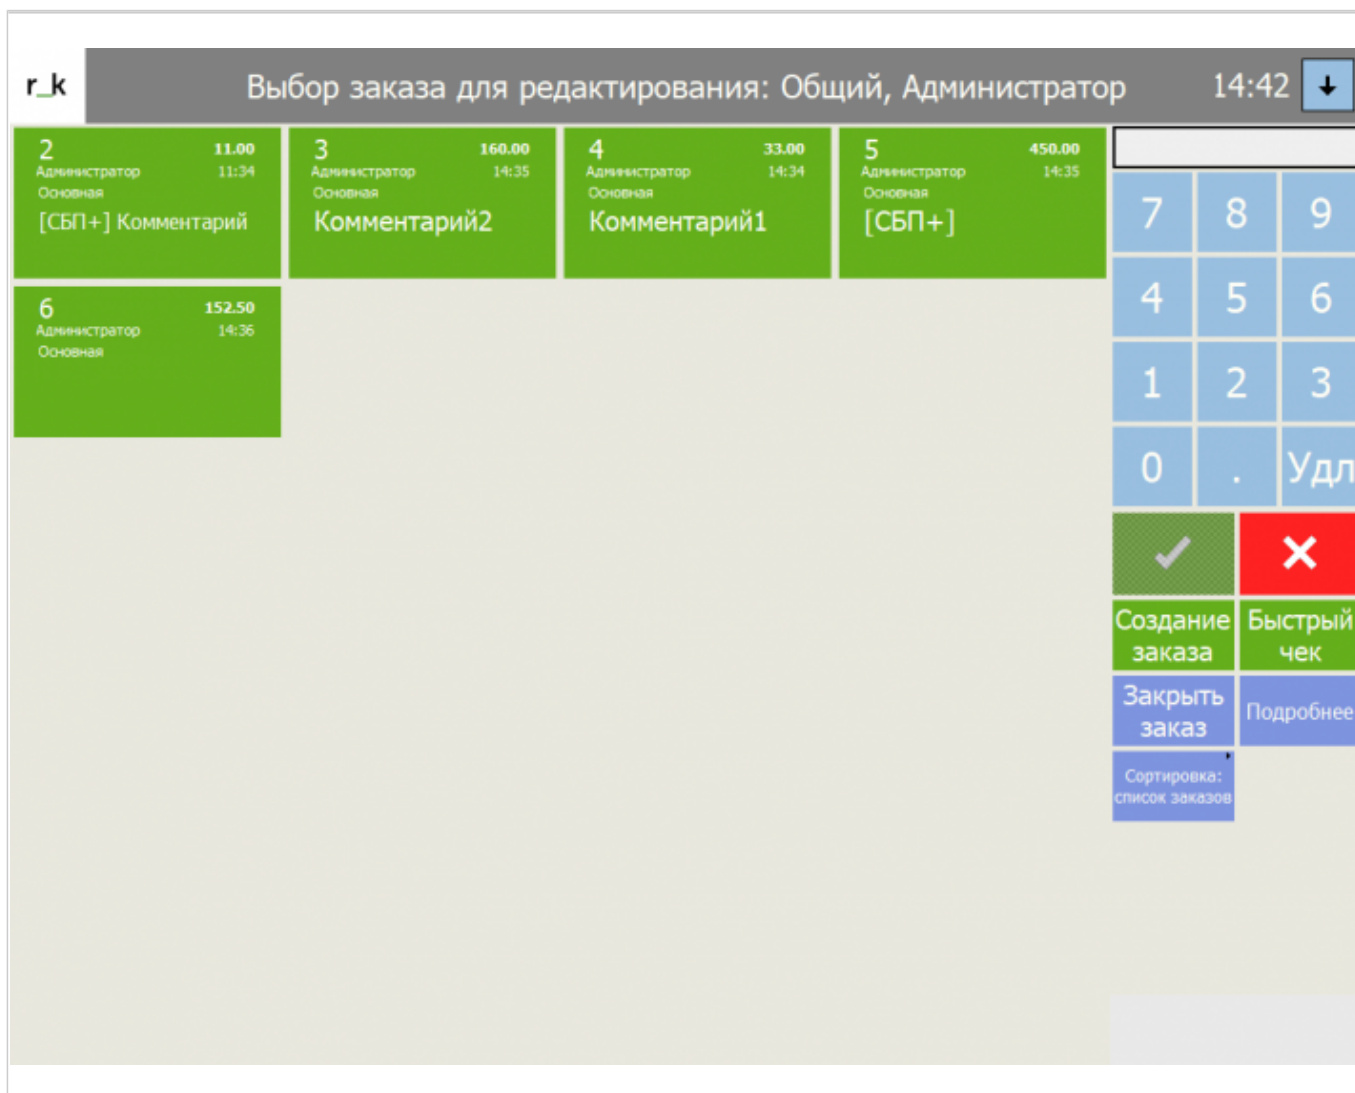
r_k

Выбор заказа для редактирования: Общий, Администратор

14:42

2
11.00
Администратор
11:34
Основная
[СБП+] Комментарий

3
160.00
Администратор
14:35
Основная
Комментарий2

4
33.00
Администратор
14:34
Основная
Комментарий1

5
450.00
Администратор
14:35
Основная
[СБП+]

6
152.50
Администратор
14:36
Основная

| 7 | 8 | 9 |
|---|---|---|
| 4 | 5 | 6 |
| 1 | 2 | 3 |
| 0 | . | Удл |

Создание заказа

Быстрый чек

Закрыть заказ

Подробнее

Сортировка: список заказов